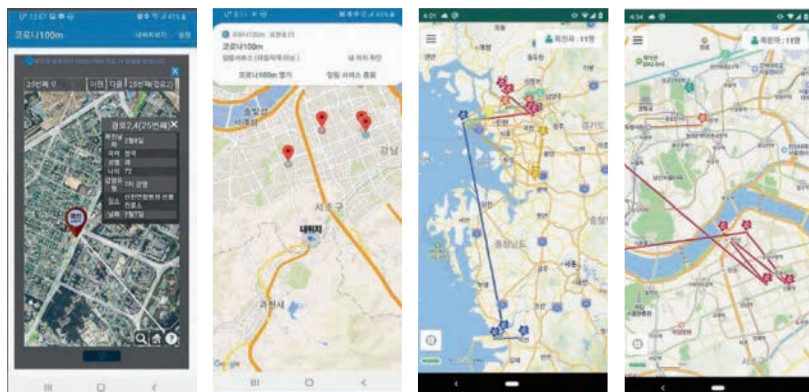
12:57
코로나100m
내위치보기
설정
25번째 확진
이전
다음
25번째(경로2)
경로2,4(25번째)
확진일
2월6일
국적
한국
성별
여
나이
73
감염경로
7차 감염
장소
신천지방문자 진료 의료소
날짜
2월7일
확진

코로나100m
코로나100m
알림서비스 (대중집계 이용)
내 위치 확인
코로나100m 앱기
알림 서비스 종료
강남
서초구
내위치
과천시
Google

4:01
확진자 : 11명
경기도
충청남도

4:34
확진자 : 11명